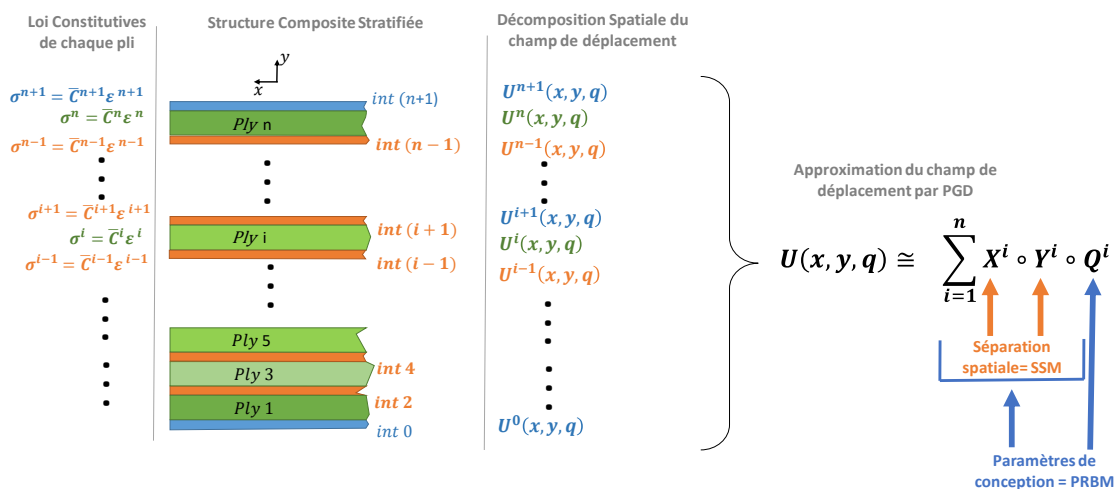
Loi Constitutives de chaque pli

$\sigma^{n+1} = \overline{C}^{n+1}\varepsilon^{n+1}$
$\sigma^{n} = \overline{C}^{n}\varepsilon^{n}$
$\sigma^{n-1} = \overline{C}^{n-1}\varepsilon^{n-1}$

$\sigma^{i+1} = \overline{C}^{i+1}\varepsilon^{i+1}$
$\sigma^{i} = \overline{C}^{i}\varepsilon^{i}$
$\sigma^{i-1} = \overline{C}^{i-1}\varepsilon^{i-1}$

Structure Composite Stratifiée

$y$
$x$

$int\ (n+1)$
$Ply$ n
$int\ (n-1)$

$int\ (i+1)$
$Ply$ i
$int\ (i-1)$

$Ply$ 5
$int$ 4
$Ply$ 3
$int$ 2
$Ply$ 1
$int$ 0

Décomposition Spatiale du champ de déplacement

$U^{n+1}(x,y,q)$
$U^{n}(x,y,q)$
$U^{n-1}(x,y,q)$

$U^{i+1}(x,y,q)$
$U^{i}(x,y,q)$
$U^{i-1}(x,y,q)$

$U^{0}(x,y,q)$

Approximation du champ de déplacement par PGD

$U(x,y,q) \cong \sum_{i=1}^{n} X^i \circ Y^i \circ Q^i$

Séparation spatiale= SSM

Paramètres de conception = PRBM